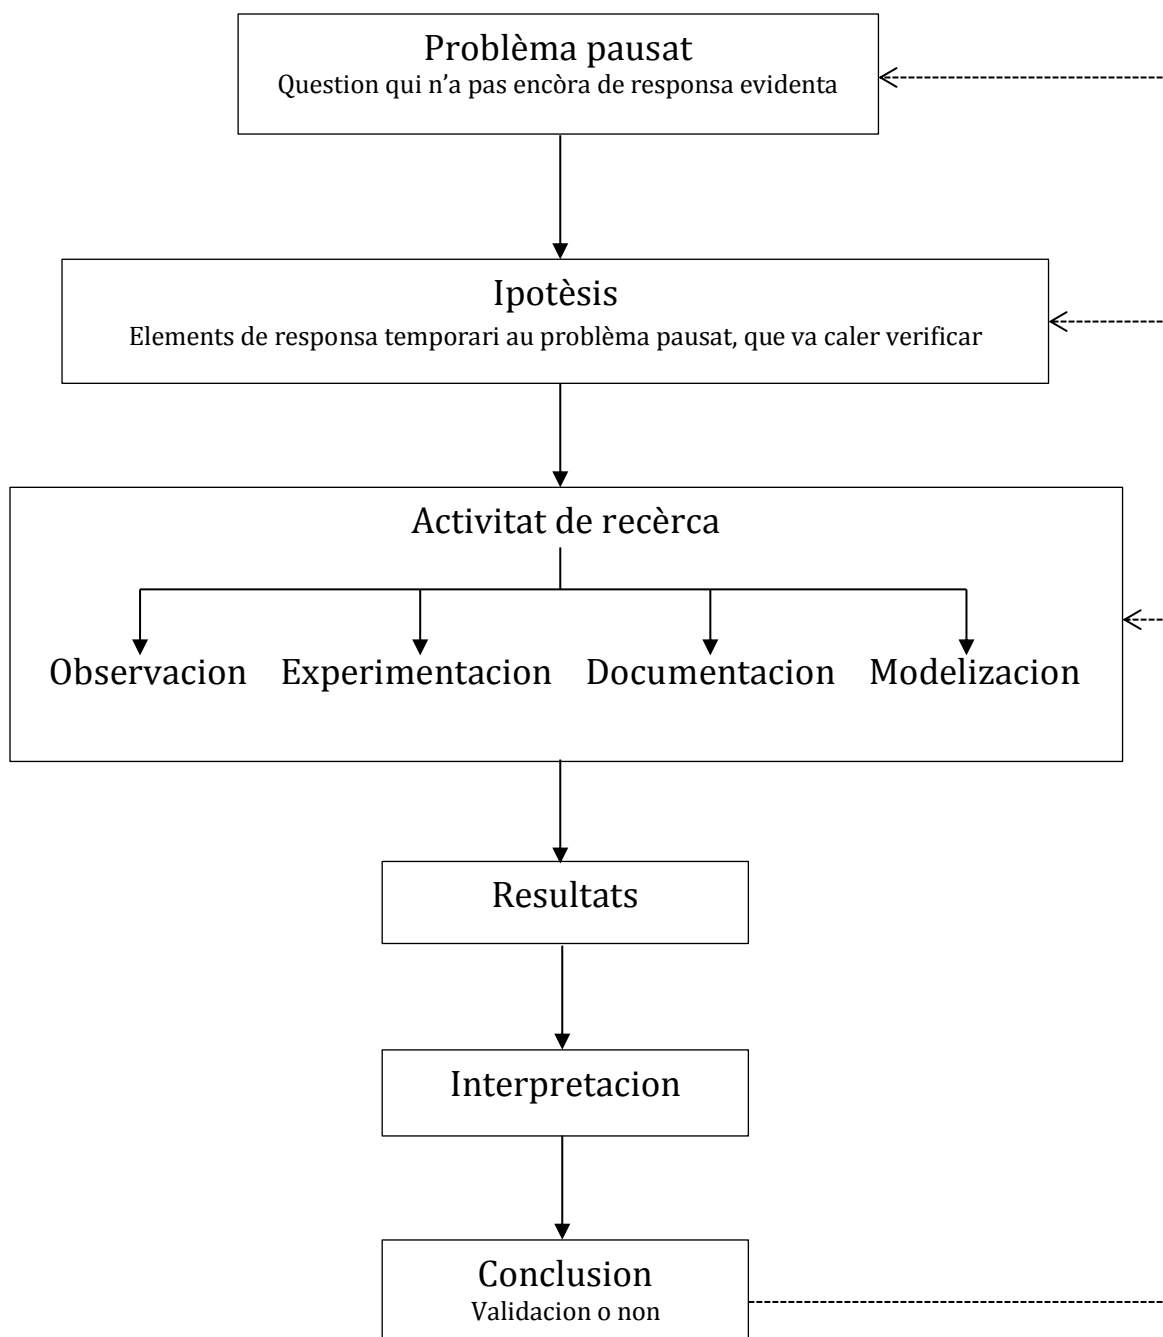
Problèma pausat
Question qui n'a pas encòra de responsa evidenta

Ipotèsis
Elements de responsa temporari au problèma pausat, que va caler verificar

Activitat de recèrca

Observacion

Experimentacion

Documentacion

Modelizacion

Resultats

Interpretacion

Conclusion
Validacion o non